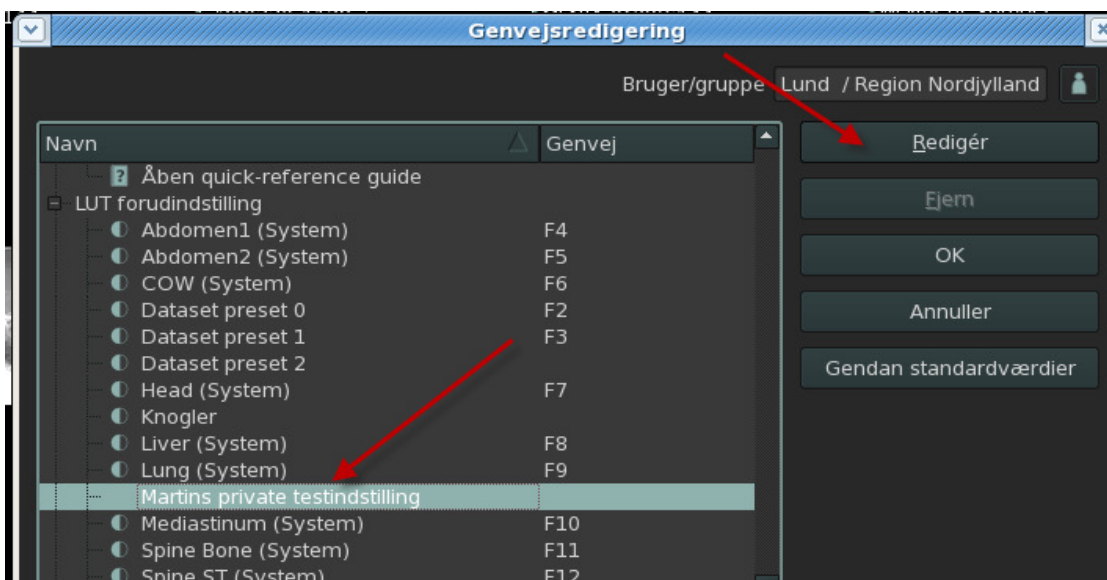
Genvejsredigering

Bruger/gruppe Lund / Region Nordjylland

| Navn | Genvej |
|---|---|
| Åben quick-reference guide | |
| LUT forudindstilling | |
| Abdomen1 (System) | F4 |
| Abdomen2 (System) | F5 |
| COW (System) | F6 |
| Dataset preset 0 | F2 |
| Dataset preset 1 | F3 |
| Dataset preset 2 | |
| Head (System) | F7 |
| Knogler | |
| Liver (System) | F8 |
| Lung (System) | F9 |
| Martins private testindstilling | |
| Mediastinum (System) | F10 |
| Spine Bone (System) | F11 |
| Spine ST (System) | F12 |

Redigér

Fjern

OK

Annuller

Gendan standardværdier